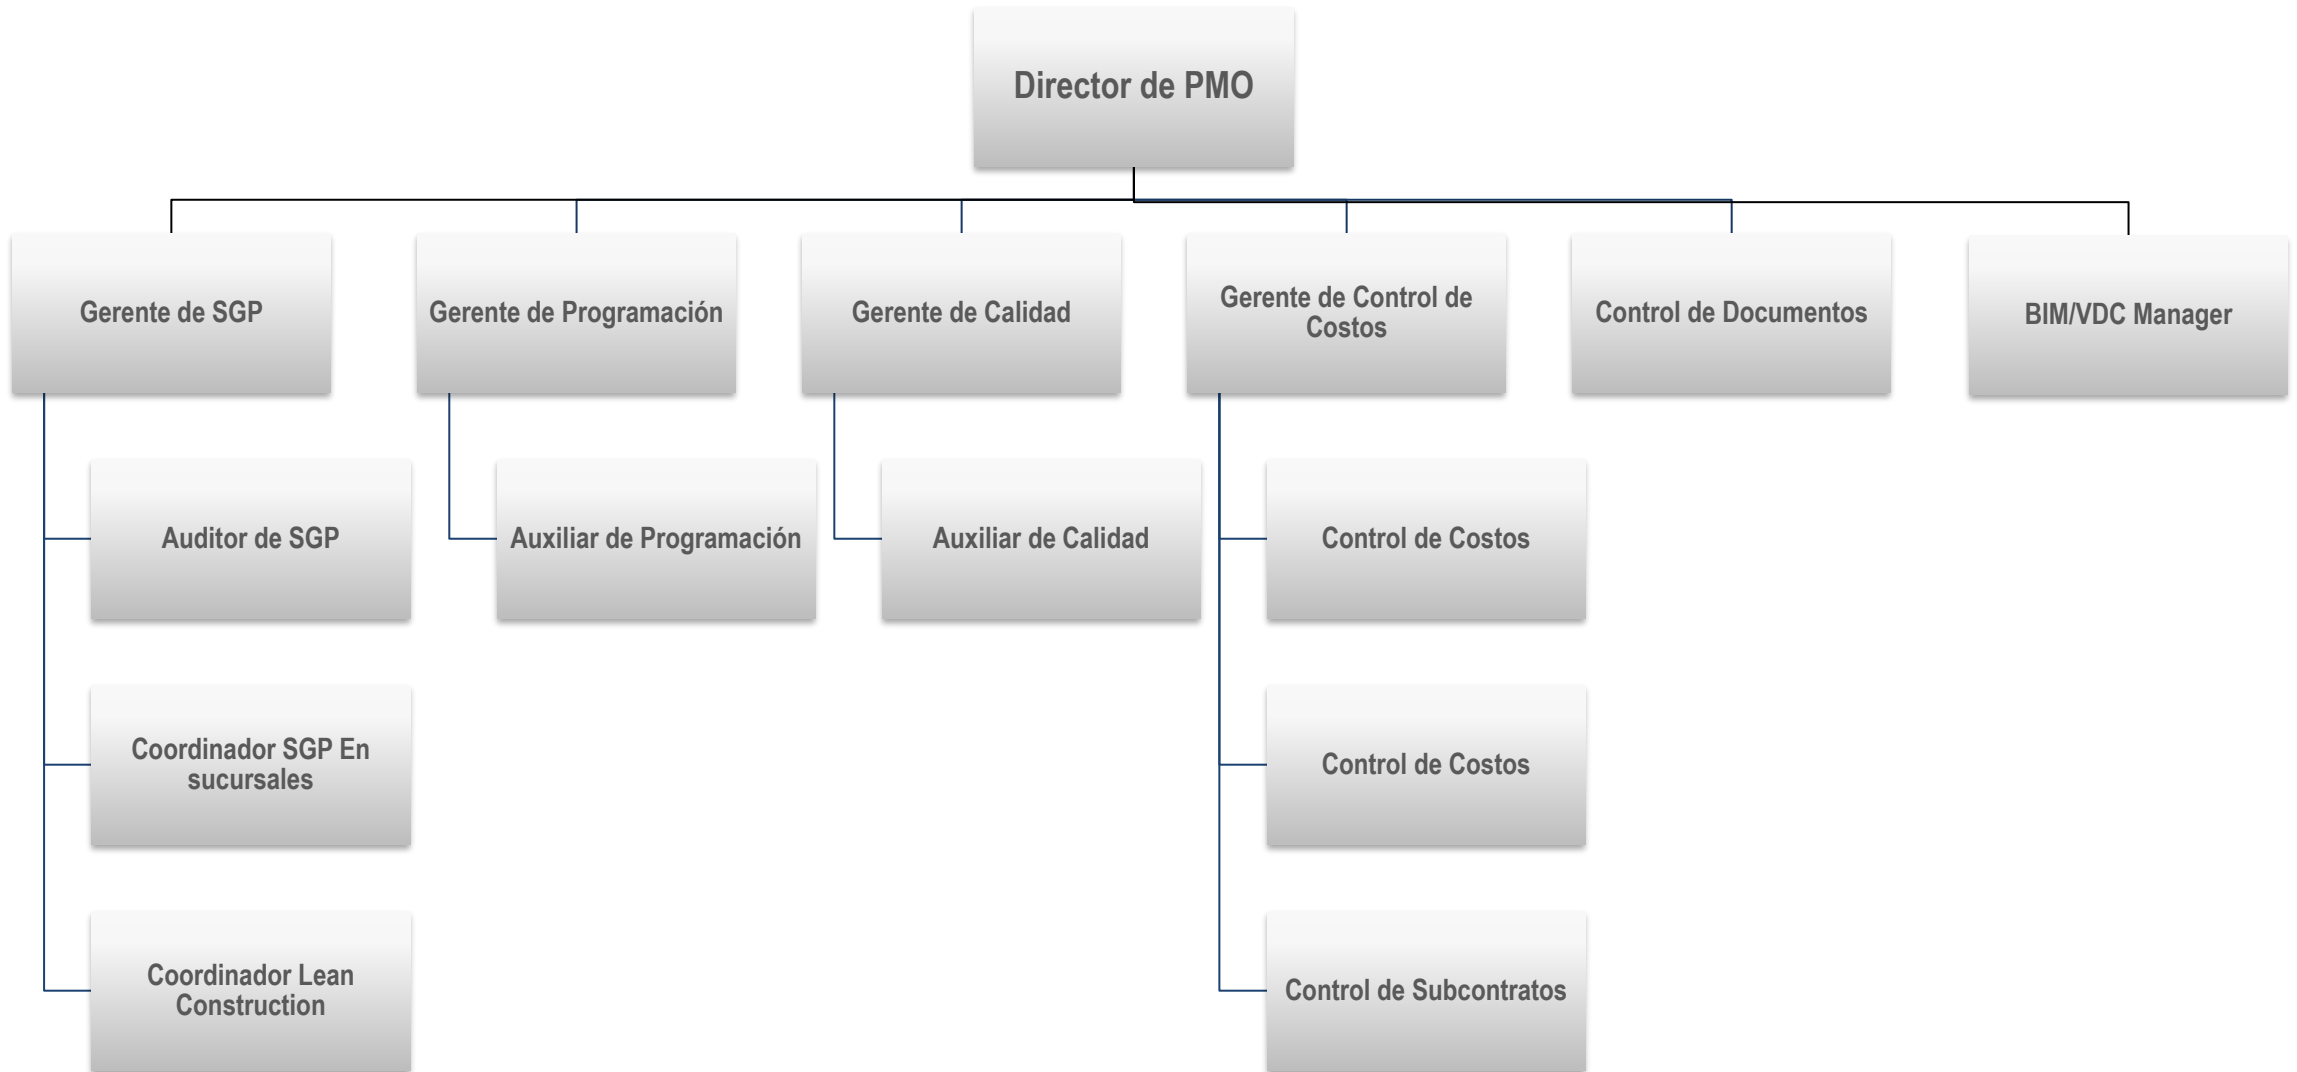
Director de PMO

Gerente de SGP

Gerente de Programación

Gerente de Calidad

Gerente de Control de Costos

Control de Documentos

BIM/VDC Manager

Auditor de SGP

Coordinador SGP En sucursales

Coordinador Lean Construction

Auxiliar de Programación

Auxiliar de Calidad

Control de Costos

Control de Costos

Control de Subcontratos